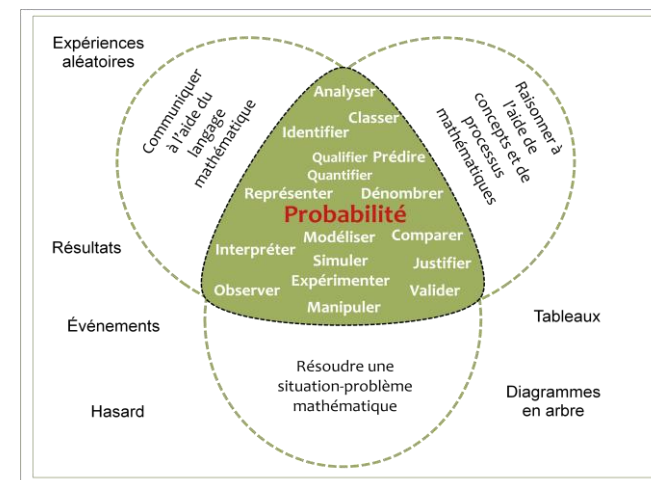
Expériences aléatoires

Communiquer à l'aide du langage mathématique

Raisonner à l'aide de concepts et de processus mathématiques

Analyser
Classer
Identifier
Qualifier
Prédire
Quantifier
Représenter
Dénombrer
Probabilité
Interpréter
Modéliser
Comparer
Simuler
Justifier
Expérimenter
Observer
Valider
Manipuler

Résultats

Événements

Tableaux

Résoudre une situation-problème mathématique

Hasard

Diagrammes en arbre